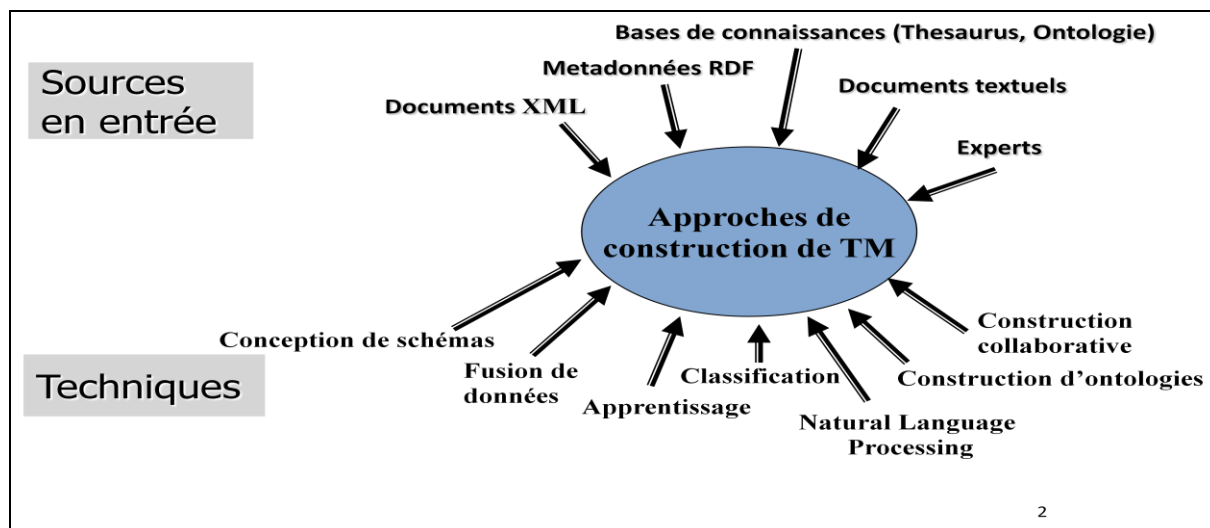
Sources en entrée

Bases de connaissances (Thesaurus, Ontologie)

Metadonnées RDF

Documents XML

Documents textuels

Experts

Approches de construction de TM

Conception de schémas

Fusion de données

Apprentissage

Classification

Natural Language Processing

Construction d'ontologies

Construction collaborative

Techniques

2